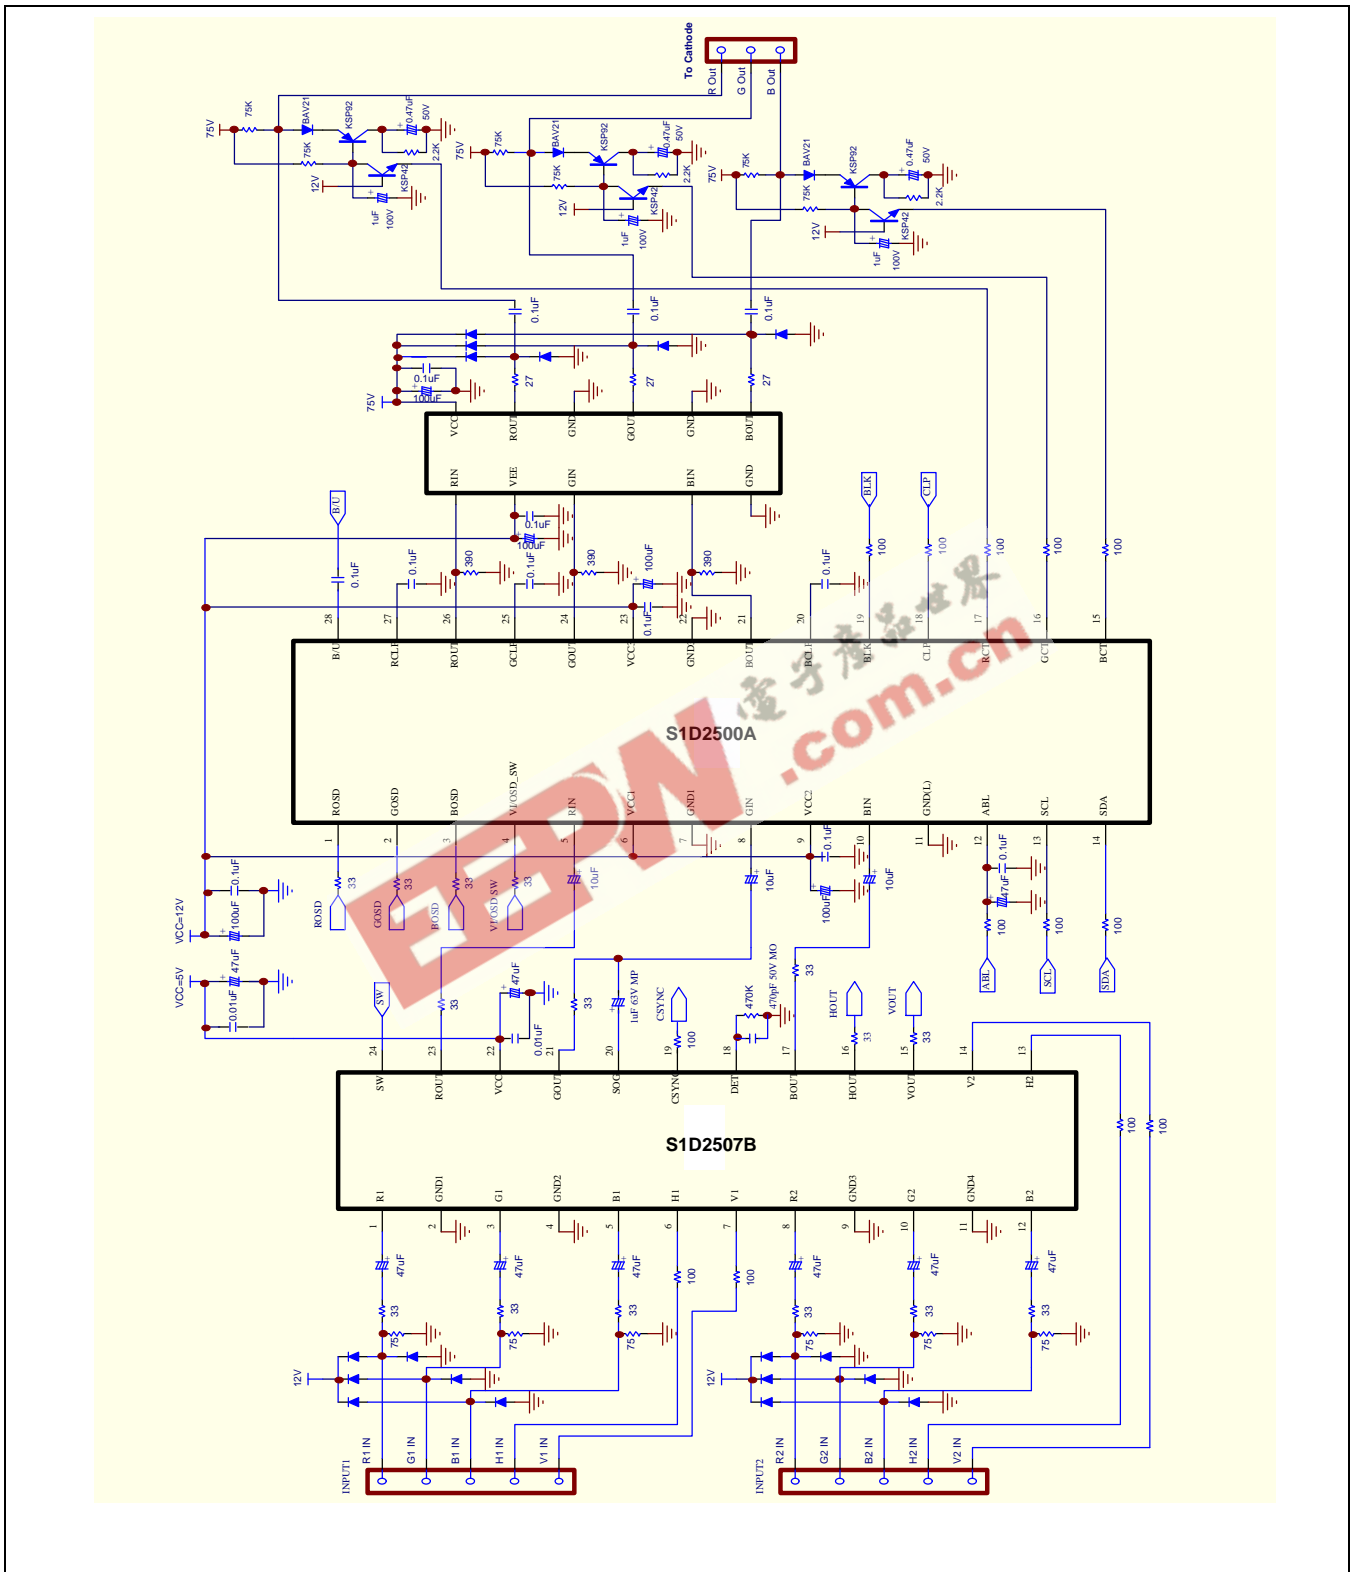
To Cathode
R Out
G Out
B Out
75V
75K
BAV21
KSP92
0.47uF
50V
2.2K
75K
12V
KSP42
1uF
100V
75V
75K
BAV21
KSP92
0.47uF
50V
2.2K
75K
12V
KSP42
1uF
100V
75V
75K
BAV21
KSP92
0.47uF
50V
2.2K
75K
12V
KSP42
1uF
100V
0.1uF
0.1uF
0.1uF
0.1uF
100uF
75V
27
27
27
VCC
ROUT
GND
GOUT
GND
BOUT
RIN
VEE
GIN
BIN
GND
0.1uF
100uF
B/U
BLK
CLP
0.1uF
0.1uF
390
0.1uF
390
100uF
390
0.1uF
100
100
100
100
100
0.1uF
28
27
26
25
24
23
22
21
20
19
18
17
16
15
B/U
RCL
ROUT
GCL
GOUT
VCC
GND
BOUT
BCL
BLK
CLP
RCT
GCT
BCT
S1D2500A
ROSD
GOSD
BOSD
VFOSD_SW
RIN
VCC1
GND1
GIN
VCC2
BIN
GND(L)
ABL
SCL
SDA
1
2
3
4
5
6
7
8
9
10
11
12
13
14
0.1uF
0.1uF
0.1uF
33
33
33
33
10uF
10uF
10uF
100uF
47uF
VCC=12V
100uF
ROSD
GOSD
BOSD
VFOSD SW
100
100
100
ABL
SCL
SDA
VCC=5V
47uF
0.01uF
SW
47uF
33
33
1uF 63V MP
CSYNC
470K
470pF 50V MO
33
HOUT
VOUT
33
33
0.01uF
100
24
23
22
21
20
19
18
17
16
15
14
13
SW
ROUT
VCC
GOUT
SOG
CSYNC
DET
BOUT
HOUT
VOUT
V2
H2
S1D2507B
R1
GND1
G1
GND2
B1
H1
V1
R2
GND3
G2
GND4
B2
1
2
3
4
5
6
7
8
9
10
11
12
100
100
47uF
47uF
47uF
100
100
47uF
47uF
47uF
33
33
33
33
33
33
75
75
75
75
75
75
12V
12V
INPUT1
R1 IN
G1 IN
B1 IN
H1 IN
V1 IN
INPUT2
R2 IN
G2 IN
B2 IN
H2 IN
V2 IN
EDN
电子产品世界
.com.cn